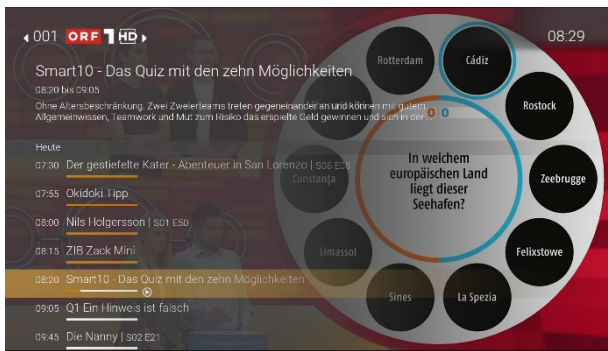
001 ORF 1 HD

08:29

Smart10 - Das Quiz mit den zehn Möglichkeiten

08:20 bis 09:05

Ohne Altersbeschränkung. Zwei Zweierteams treten gegeneinander an und können mit gutem Allgemeinwissen, Teamwork und Mut zum Risiko das erspielte Geld gewinnen und sich in der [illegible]

Heute

07:30 Der gestiefelte Kater - Abenteuer in San Lorenzo | S06 E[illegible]

07:55 Okidoki Tipp

08:00 Nils Holgersson | S01 E50

08:15 ZIB Zack Mini

08:20 Smart10 - Das Quiz mit den zehn Möglichkeiten

09:05 Q1 Ein Hinweis ist falsch

09:45 Die Nanny | S02 E21

Rotterdam

Cádiz

Rostock

Zeebrugge

Felixstowe

La Spezia

Sines

Limassol

Constanța

0 0

In welchem europäischen Land liegt dieser Seehafen?